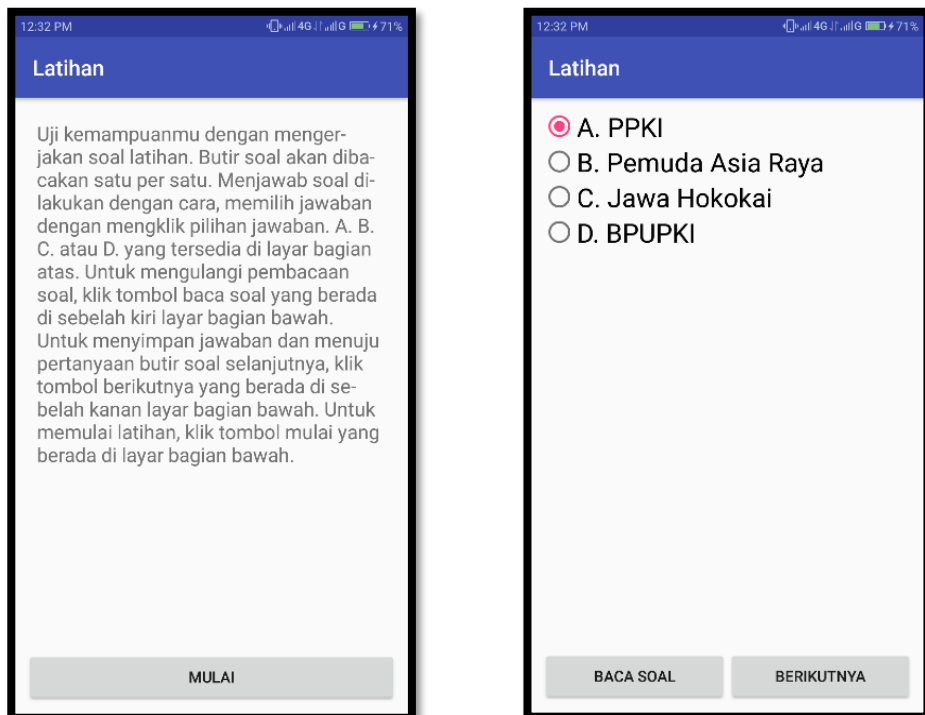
12:32 PM 4G G 71%

Latihan

Uji kemampuanmu dengan mengerjakan soal latihan. Butir soal akan dibacakan satu per satu. Menjawab soal dilakukan dengan cara, memilih jawaban dengan mengklik pilihan jawaban. A. B. C. atau D. yang tersedia di layar bagian atas. Untuk mengulangi pembacaan soal, klik tombol baca soal yang berada di sebelah kiri layar bagian bawah. Untuk menyimpan jawaban dan menuju pertanyaan butir soal selanjutnya, klik tombol berikutnya yang berada di sebelah kanan layar bagian bawah. Untuk memulai latihan, klik tombol mulai yang berada di layar bagian bawah.

MULAI

12:32 PM 4G G 71%

Latihan

A. PPKI
B. Pemuda Asia Raya
C. Jawa Hokokai
D. BPUPKI

BACA SOAL

BERIKUTNYA